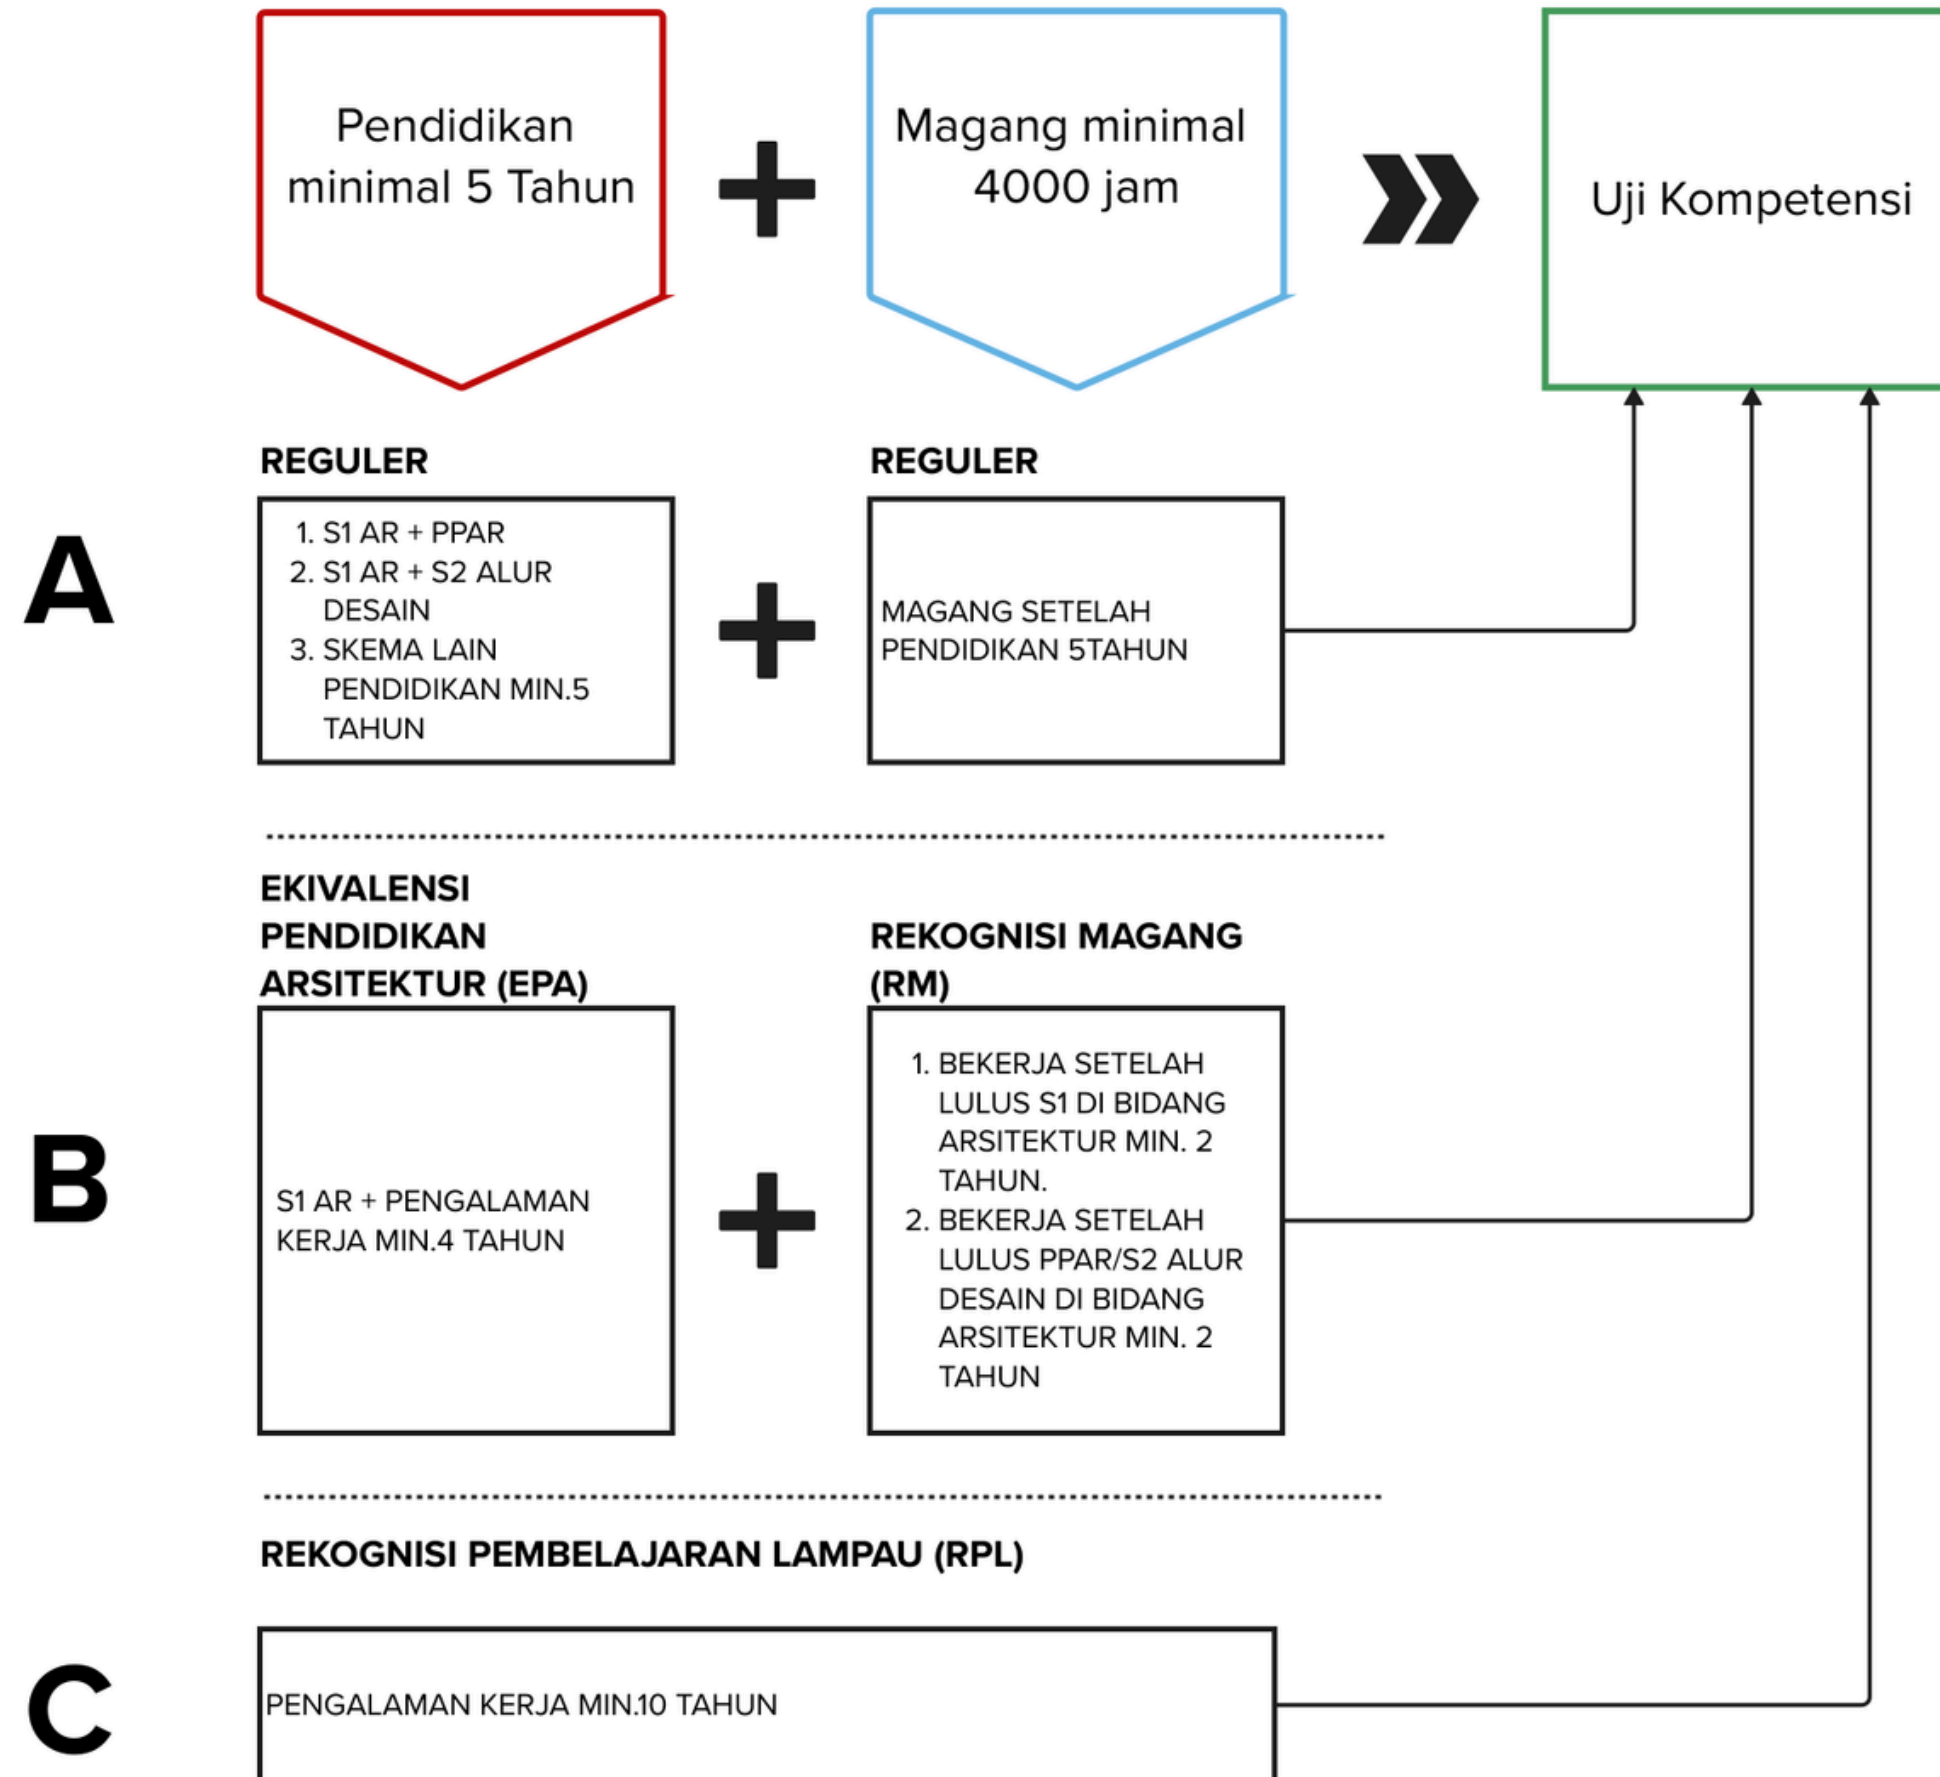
Pendidikan minimal 5 Tahun

Magang minimal 4000 jam

Uji Kompetensi

A

REGULER

1. S1 AR + PPAR
2. S1 AR + S2 ALUR DESAIN
3. SKEMA LAIN PENDIDIKAN MIN.5 TAHUN

REGULER

MAGANG SETELAH PENDIDIKAN 5TAHUN

B

EKIVALENSI PENDIDIKAN ARSITEKTUR (EPA)

S1 AR + PENGALAMAN KERJA MIN.4 TAHUN

REKOGNISI MAGANG (RM)

1. BEKERJA SETELAH LULUS S1 DI BIDANG ARSITEKTUR MIN. 2 TAHUN.
2. BEKERJA SETELAH LULUS PPAR/S2 ALUR DESAIN DI BIDANG ARSITEKTUR MIN. 2 TAHUN

C

REKOGNISI PEMBELAJARAN LAMPAU (RPL)

PENGALAMAN KERJA MIN.10 TAHUN